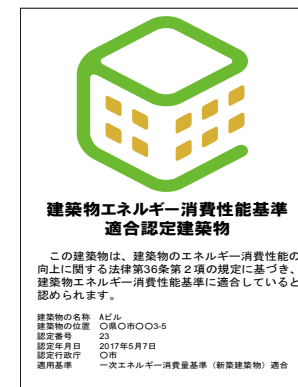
建築物エネルギー消費性能基準
適合認定建築物

この建築物は、建築物のエネルギー消費性能の向上に関する法律第36条第２項の規定に基づき、建築物エネルギー消費性能基準に適合していると認められます。

建築物の名称　Aビル
建築物の位置　○県○市○○3-5
認定番号　23
認定年月日　2017年5月7日
認定行政庁　○市
適用基準　一次エネルギー消費量基準（新築建築物）適合